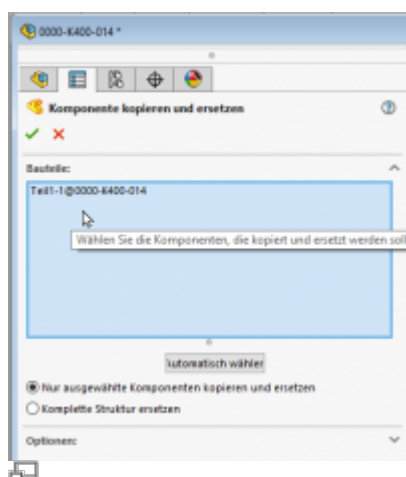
0000-K400-014 *

Komponente kopieren und ersetzen

Bauteile:

Teil1-1@0000-K400-014

Wählen Sie die Komponenten, die kopiert und ersetzt werden soll

utomatisch wähler

Nur ausgewählte Komponenten kopieren und ersetzen

Komplette Struktur ersetzen

Optionen: